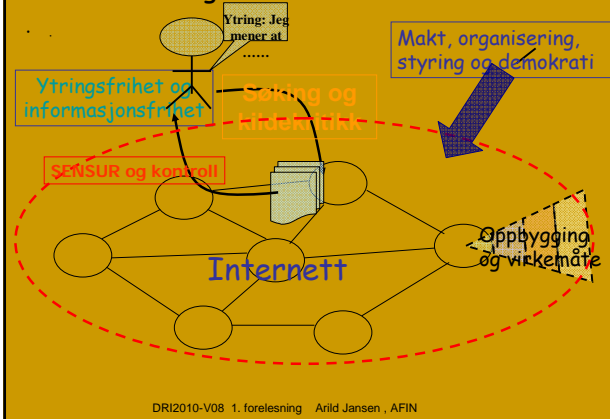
Ytring: Jeg mener at ……

Makt, organisering, styring og demokrati

Ytringsfrihet og informasjonsfrihet

Søking og kildekritikk

SENSUR og kontroll

Internett

Oppbygging og virkemåte

DRI2010-V08 1. forelesning Arild Jansen , AFIN